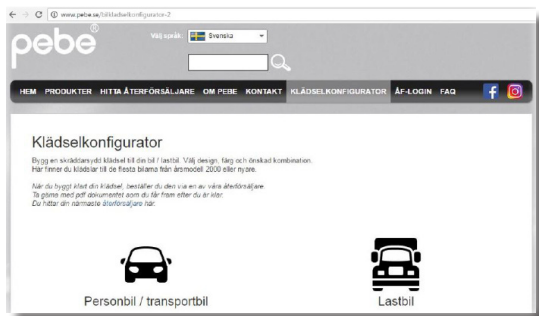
www.pebe.se/kladselkonfigurator-2

pebe®

Välj språk: Svenska

HEM PRODUKTER HITTA ÅTERFÖRSÄLJARE OM PEBE KONTAKT KLÄDSELKONFIGURATOR ÅF-LOGIN FAQ

Klädselkonfigurator

Bygg en skräddarsydd klädsel till din bil / lastbil. Välj design, färg och önskad kombination. Här finner du klädslar till de flesta bilarna från årsmodell 2000 eller nyare.

När du byggt klart din klädsel, beställer du den via en av våra återförsäljare. Ta gärna med pdf dokumentet som du får fram efter du är klar. Du hittar din närmaste återförsäljare här.

Personbil / transportbil

Lastbil